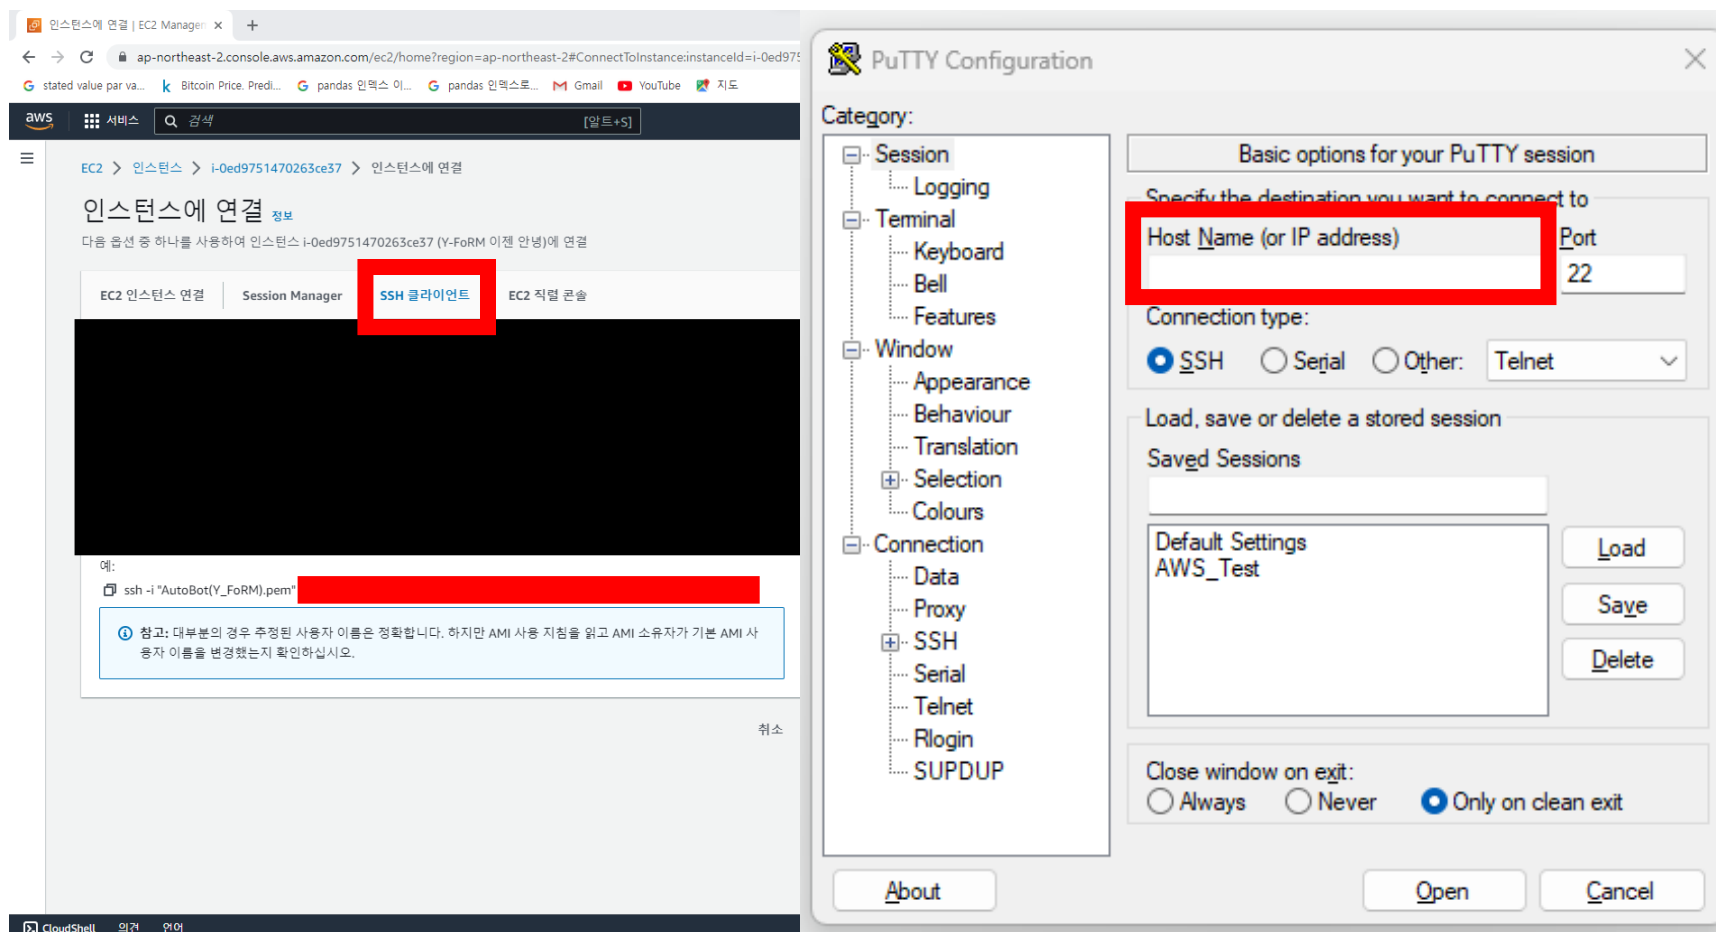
인스턴스에 연결 | EC2 Manager ×

ap-northeast-2.console.aws.amazon.com/ec2/home?region=ap-northeast-2#ConnectToInstance:instanceId=i-0ed975

stated value par va... Bitcoin Price. Predi... pandas 인덱스 이... pandas 인덱스로... Gmail YouTube 지도

aws 서비스 검색 [알트+S]

EC2 > 인스턴스 > i-0ed9751470263ce37 > 인스턴스에 연결

인스턴스에 연결 정보

다음 옵션 중 하나를 사용하여 인스턴스 i-0ed9751470263ce37 (Y-FoRM 이젠 안녕)에 연결

EC2 인스턴스 연결 | Session Manager | SSH 클라이언트 | EC2 직렬 콘솔

예:

ssh -i "AutoBot(Y_FoRM).pem"

참고: 대부분의 경우 추정된 사용자 이름은 정확합니다. 하지만 AMI 사용 지침을 읽고 AMI 소유자가 기본 AMI 사용자 이름을 변경했는지 확인하십시오.

취소

CloudShell 의견 언어

PuTTY Configuration

Category:

Session
Logging
Terminal
Keyboard
Bell
Features
Window
Appearance
Behaviour
Translation
Selection
Colours
Connection
Data
Proxy
SSH
Serial
Telnet
Rlogin
SUPDUP

Basic options for your PuTTY session

Specify the destination you want to connect to

Host Name (or IP address)

Port

22

Connection type:

SSH Serial Other: Telnet

Load, save or delete a stored session

Saved Sessions

Default Settings
AWS_Test

Load

Save

Delete

Close window on exit:

Always Never Only on clean exit

About

Open

Cancel